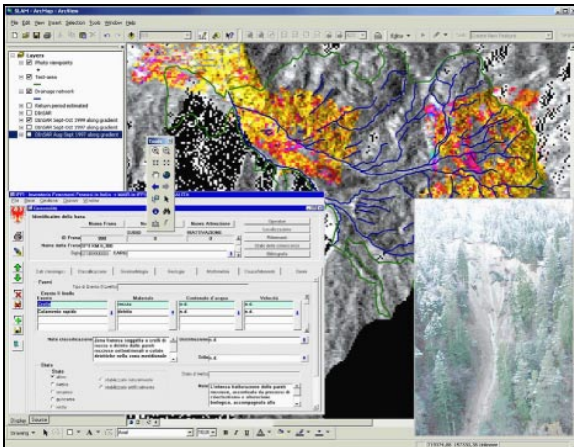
SLAM - ArcMap - ArcView

File Edit View Insert Selection Tools Window Help

Layers

Photo-interpretity

Test-area

Drainage network

Return period estimated

DInSAR

DInSAR Sept-Oct 1999 along gradient

DInSAR Sept-Oct 1999 along gradient

DInSAR Aug-Sept 1997 along gradient

IFFI - Inventario Fenomeni Franosi in Italia

Identificativo della frana

Nuova Frana

Nuova Attivazione

ID Frana

Nome della Frana

Tipologia

Fenomeno

Zona franosa soggetta a crolli di roccia e detrito dalle pareti rocciose subverticali e colate detritiche sulla zona mediobasale

Movimento di

Colamento rapido

Velocità

Stato

attivo

Stile

Dettaglio

Display Source

Drawing

Arial